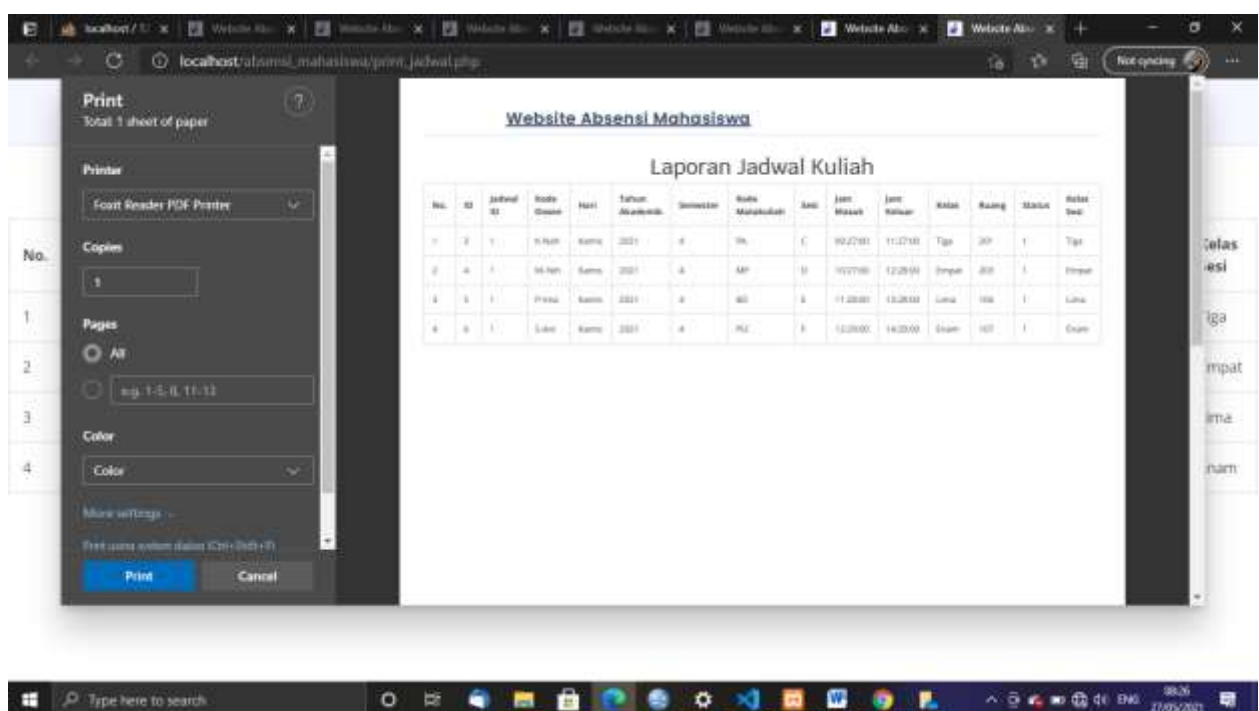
localhost / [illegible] | Website Abs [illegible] | Website Abs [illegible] | Website Abs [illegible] | Website Abs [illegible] | Website Abs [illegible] | Website Abs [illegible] | Website Abs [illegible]

localhost/absensi_mahasiswa/print_jadwal.php

Not syncing

Print
Total: 1 sheet of paper

Printer
Foxit Reader PDF Printer

Copies
1

Pages
All
e.g. 1-5, 8, 11-13

Color
Color

More settings

Print using system dialog (Ctrl+Shift+P)

Print
Cancel

Website Absensi Mahasiswa

Laporan Jadwal Kuliah

| No. | Id | Jadwal Id | Kode Dosen | Hari | Tahun Akademik | Semester | Kode Matakuliah | Sesi | Jam Masuk | Jam Keluar | Kelas | Ruang | Status | Kelas Sesi |
|---|---|---|---|---|---|---|---|---|---|---|---|---|---|---|
| 1 | 3 | 1 | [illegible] | Kamis | 2021 | 4 | PA | C | 09:27:00 | 11:27:00 | Tiga | 201 | 1 | Tiga |
| 2 | 4 | 1 | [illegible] | Kamis | 2021 | 4 | MP | D | 10:27:00 | 12:28:00 | Empat | 203 | 1 | Empat |
| 3 | 5 | 1 | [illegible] | Kamis | 2021 | 4 | BD | E | 11:28:00 | 13:28:00 | Lima | 104 | 1 | Lima |
| 4 | 6 | 1 | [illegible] | Kamis | 2021 | 4 | PW | F | 12:29:00 | 14:29:00 | Enam | 107 | 1 | Enam |

No.
1
2
3
4
Kelas
Sesi
Tiga
Empat
Lima
Enam

Type here to search

ENG 08:26 27/05/2021